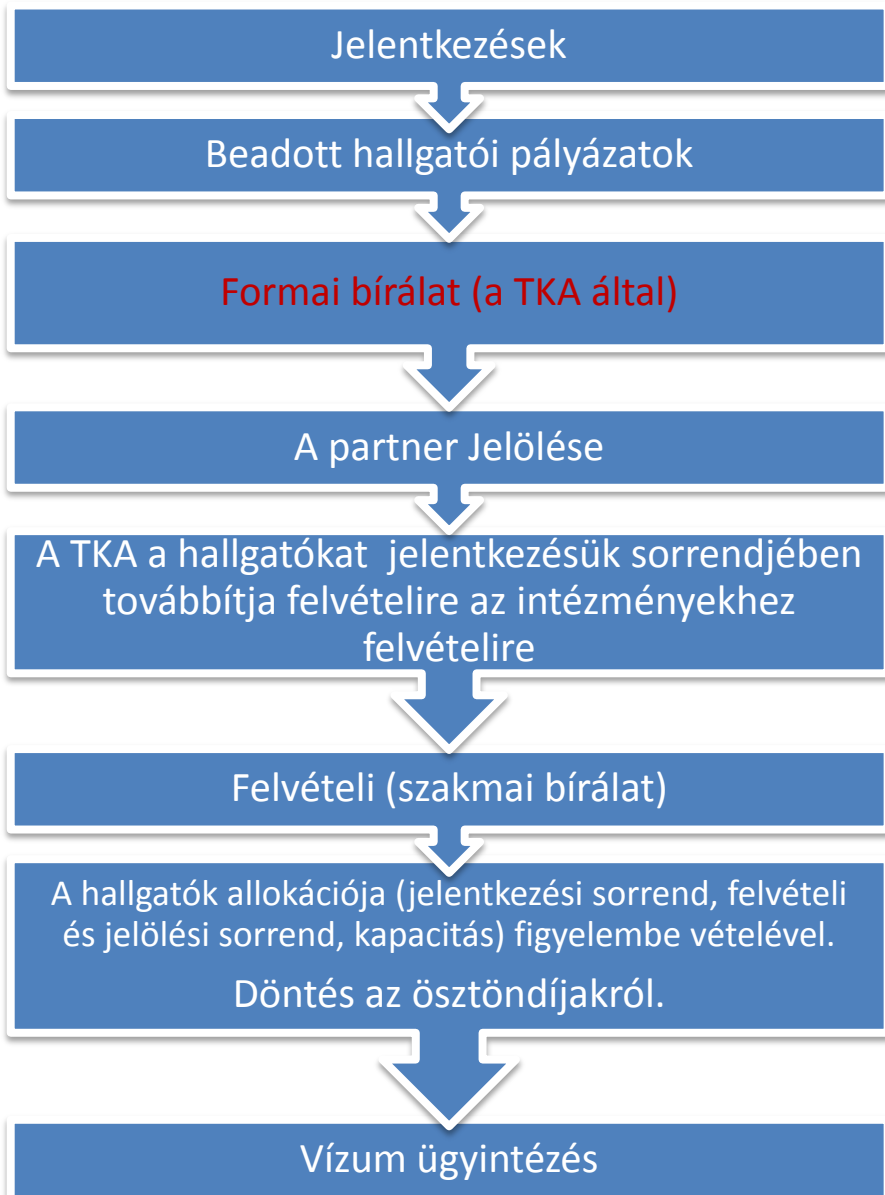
Jelentkezések

Beadott hallgatói pályázatok

Formai bírálat (a TKA által)

A partner Jelölése

A TKA a hallgatókat jelentkezésük sorrendjében továbbítja felvételire az intézményekhez felvételire

Felvételi (szakmai bírálat)

A hallgatók allokációja (jelentkezési sorrend, felvételi és jelölési sorrend, kapacitás) figyelembe vételével.

Döntés az ösztöndíjakról.

Vízum ügyintézés